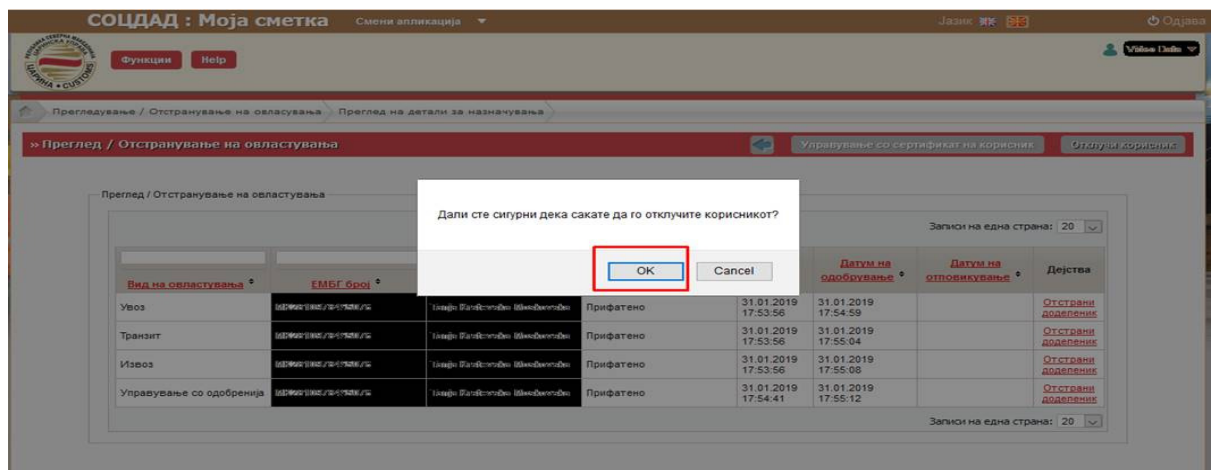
СОЦДАД : Моја сметка Смени апликација

Јазик

Одјава

ЦАРИНА • CUSTOMS

Функции Help

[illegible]

Прегледување / Отстранување на овластувања › Преглед на детали за назначувања

» Преглед / Отстранување на овластувања

Управување со сертификат на корисник

Отклучи корисник

Преглед / Отстранување на овластувања

Дали сте сигурни дека сакате да го отклучите корисникот?

OK Cancel

Записи на една страна: 20

| Вид на овластувања | ЕМБГ број | | | | Датум на одобрување | Датум на отповикување | Дејства |
|---|---|---|---|---|---|---|---|
| Увоз | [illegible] | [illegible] | Прифатено | 31.01.2019 17:53:56 | 31.01.2019 17:54:59 | | Отстрани доделеник |
| Транзит | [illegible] | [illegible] | Прифатено | 31.01.2019 17:53:56 | 31.01.2019 17:55:04 | | Отстрани доделеник |
| Извоз | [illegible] | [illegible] | Прифатено | 31.01.2019 17:53:56 | 31.01.2019 17:55:08 | | Отстрани доделеник |
| Управување со одобренија | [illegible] | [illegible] | Прифатено | 31.01.2019 17:54:41 | 31.01.2019 17:55:12 | | Отстрани доделеник |

Записи на една страна: 20